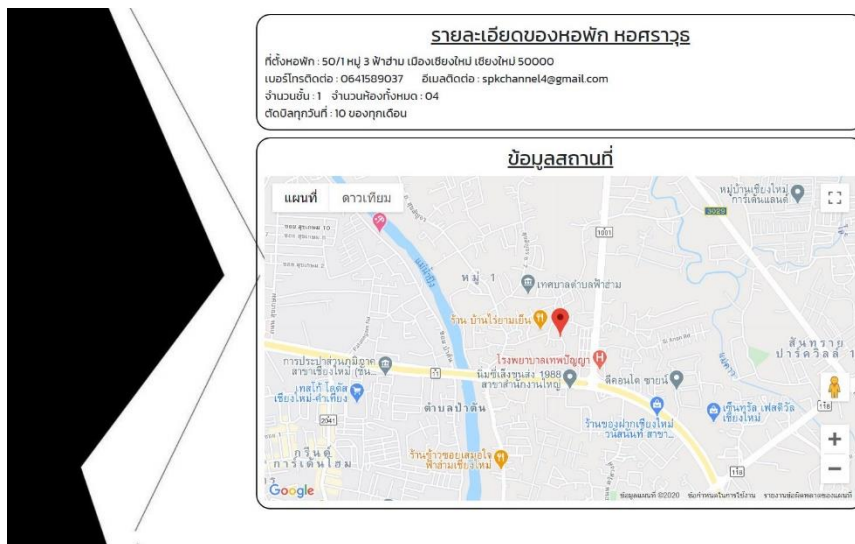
รายละเอียดของหอพัก หอศราวุธ

ที่ตั้งหอพัก : 50/1 หมู่ 3 ฟ้าฮ่าม เมืองเชียงใหม่ เชียงใหม่ 50000
เบอร์โทรติดต่อ : 0641589037 อีเมลติดต่อ : spkchannel4@gmail.com
จำนวนชั้น : 1 จำนวนห้องทั้งหมด : 04
ตัดบิลทุกวันที่ : 10 ของทุกเดือน

ข้อมูลสถานที่

แผนที่ ดาวเทียม

หมู่บ้านเชียงใหม่ การ์เด้นแลนด์
3029
1001
หมู่ 2
เทศบาลตำบลฟ้าฮ่าม
ร้าน บ้านไร่ยามเย็น
โรงพยาบาลเทพปัญญา
การประปาส่วนภูมิภาค สาขาเชียงใหม่ (ชั้น...
นิ่มซี่เส็งขนส่ง 1988 สาขาสำนักงานใหญ่
ดีคอนโด ซายน์
สันทราย ปาร์ควิลล์ 1
เทสโก้ โลตัส เชียงใหม่-คำเที่ยง
ตำบลป่าตัน
1016
เซ็นทรัล เฟสติวัล เชียงใหม่
ร้านของฝากเชียงใหม่ วนัสนันท์ สาขา...
กรีนดี การ์เด้นโฮม
ร้านข้าวซอยเสมอใจ ฟ้าฮ่ามเชียงใหม่
11
Google
ข้อมูลแผนที่ ©2020 ข้อกำหนดในการใช้งาน รายงานข้อผิดพลาดของแผนที่